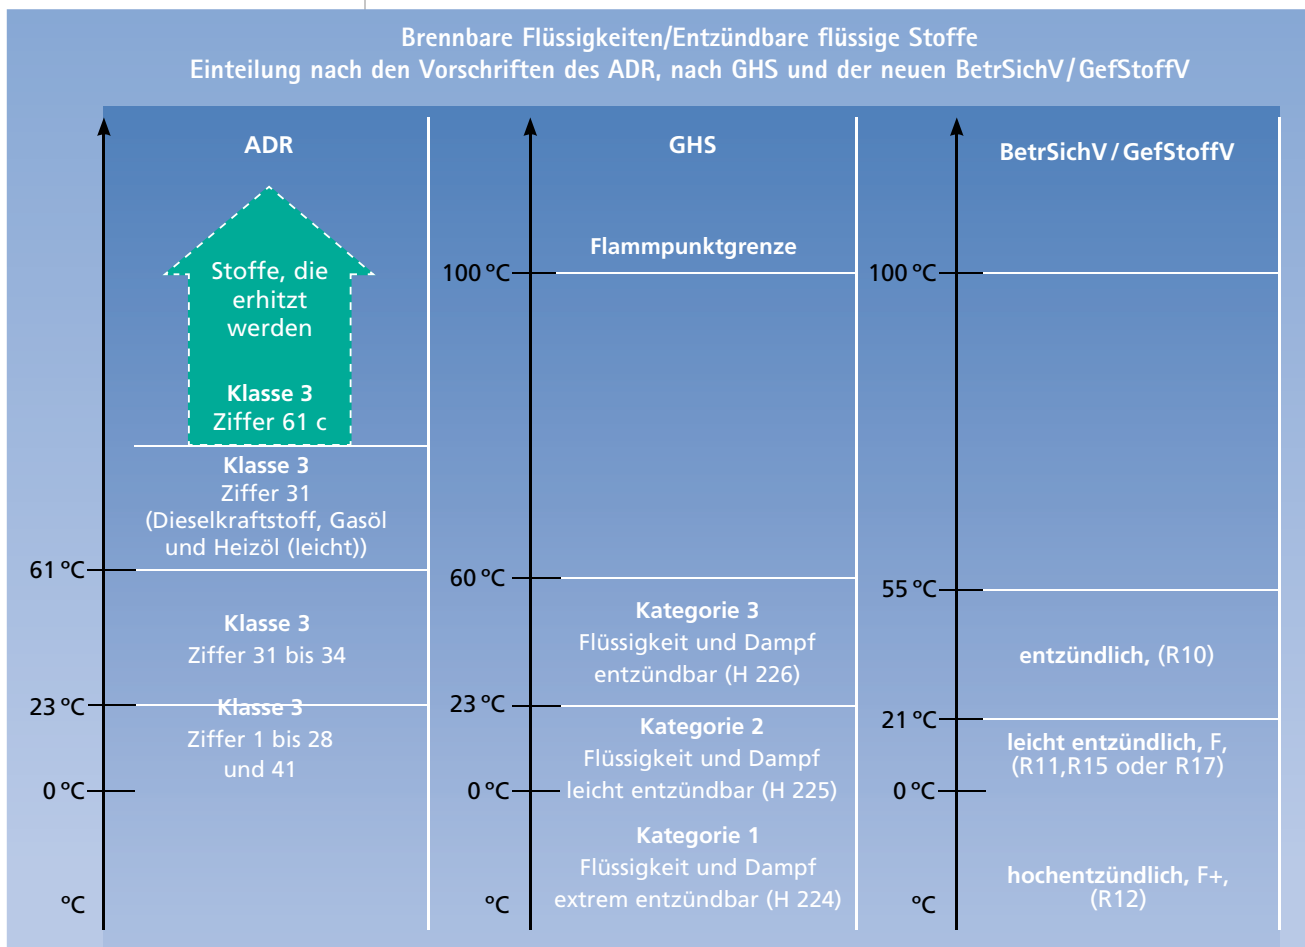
Brennbare Flüssigkeiten/Entzündbare flüssige Stoffe
Einteilung nach den Vorschriften des ADR, nach GHS und der neuen BetrSichV / GefStoffV

ADR

Stoffe, die erhitzt werden

Klasse 3
Ziffer 61 c

Klasse 3
Ziffer 31
(Dieselkraftstoff, Gasöl und Heizöl (leicht))

61 °C

Klasse 3
Ziffer 31 bis 34

23 °C

Klasse 3
Ziffer 1 bis 28 und 41

0 °C

°C

GHS

Flammpunktgrenze

100 °C

60 °C

Kategorie 3
Flüssigkeit und Dampf entzündbar (H 226)

23 °C

Kategorie 2
Flüssigkeit und Dampf leicht entzündbar (H 225)

0 °C

Kategorie 1
Flüssigkeit und Dampf extrem entzündbar (H 224)

°C

BetrSichV / GefStoffV

100 °C

55 °C

entzündlich, (R10)

21 °C

leicht entzündlich, F, (R11,R15 oder R17)

0 °C

hochentzündlich, F+, (R12)

°C